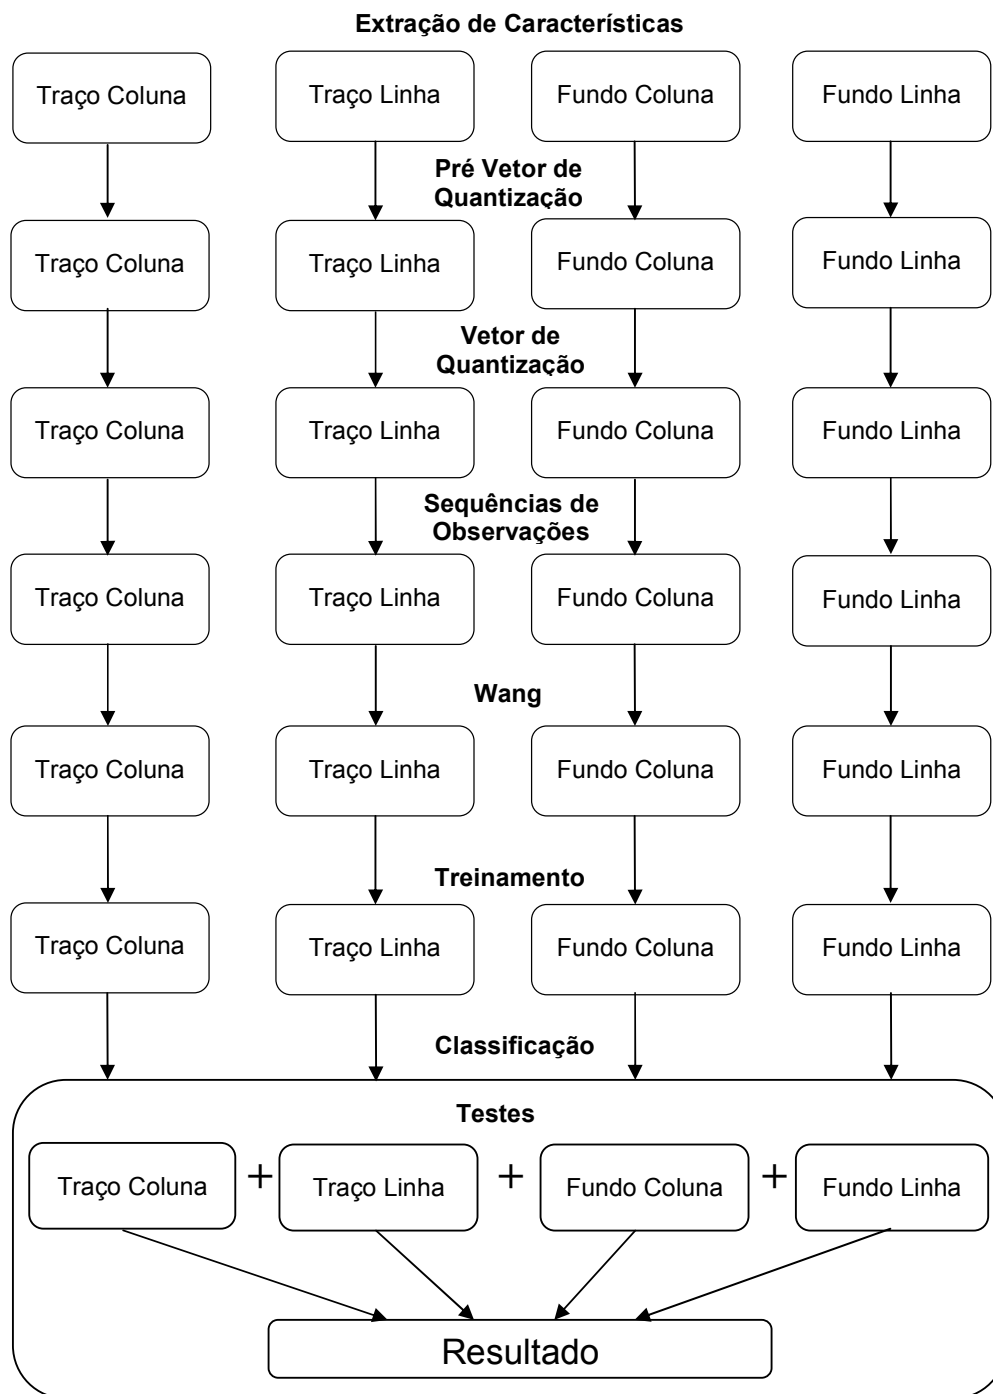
Extração de Características

Traço Coluna

Traço Linha

Fundo Coluna

Fundo Linha

Pré Vetor de Quantização

Traço Coluna

Traço Linha

Fundo Coluna

Fundo Linha

Vetor de Quantização

Traço Coluna

Traço Linha

Fundo Coluna

Fundo Linha

Sequências de Observações

Traço Coluna

Traço Linha

Fundo Coluna

Fundo Linha

Wang

Traço Coluna

Traço Linha

Fundo Coluna

Fundo Linha

Treinamento

Traço Coluna

Traço Linha

Fundo Coluna

Fundo Linha

Classificação

Testes

Traço Coluna + Traço Linha + Fundo Coluna + Fundo Linha

Resultado